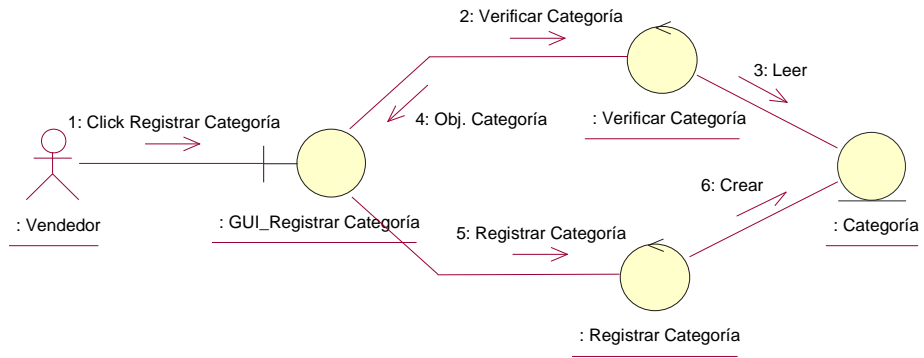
2: Verificar Categoría

3: Leer

1: Click Registrar Categoría

4: Obj. Categoría

: Verificar Categoría

6: Crear

: Vendedor

: GUI_Registrar Categoría

: Categoría

5: Registrar Categoría

: Registrar Categoría